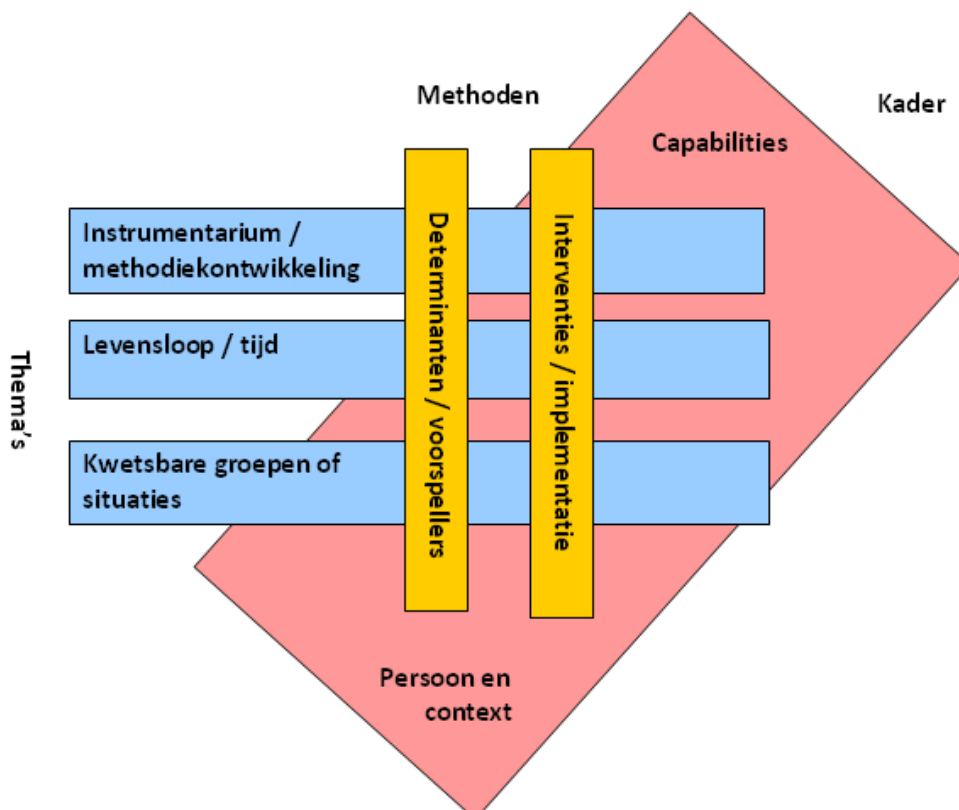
Methoden

Kader

Capabilities

Thema's

Instrumentarium / methodiekontwikkeling

Levensloop / tijd

Kwetsbare groepen of situaties

Determinanten / voorspellers

Interventies / implementatie

Persoon en context